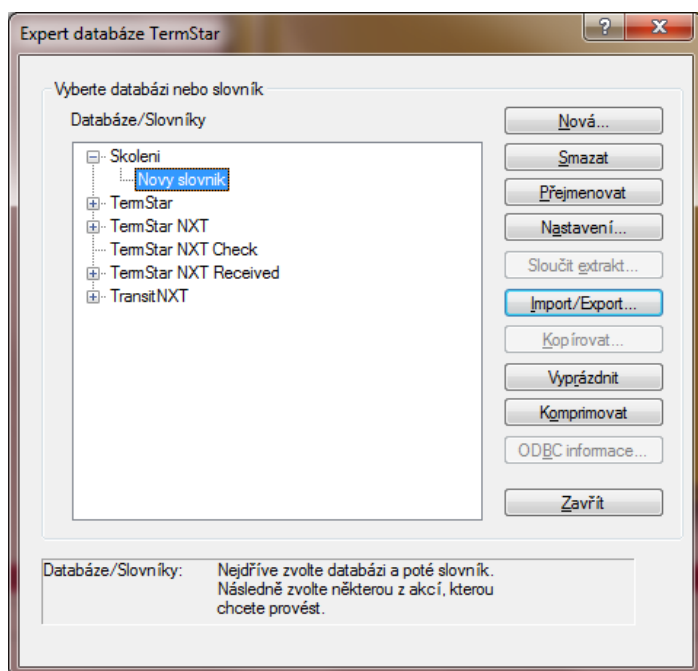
Expert databáze TermStar

?

X

Vyberte databázi nebo slovník

Databáze/Slovníky

Skoleni

Novy slovnik

TermStar

TermStar NXT

TermStar NXT Check

TermStar NXT Received

TransitNXT

Nová...

Smazat

Přejmenovat

Nastavení...

Sloučit extrakt...

Import/Export...

Kopírovat...

Vyprázdnit

Komprimovat

ODBC informace...

Zavřít

Databáze/Slovníky: Nejdříve zvolte databázi a poté slovník. Následně zvolte některou z akcí, kterou chcete provést.